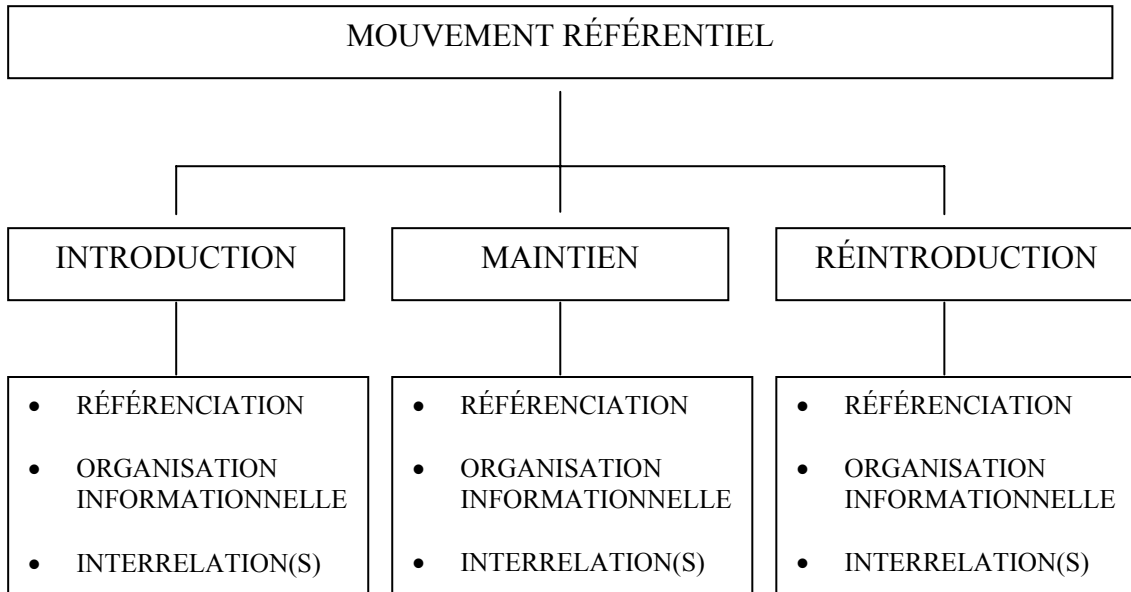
MOUVEMENT RÉFÉRENTIEL

INTRODUCTION

MAINTIEN

RÉINTRODUCTION

- RÉFÉRENCIATION
- ORGANISATION INFORMATIONNELLE
- INTERRELATION(S)

- RÉFÉRENCIATION
- ORGANISATION INFORMATIONNELLE
- INTERRELATION(S)

- RÉFÉRENCIATION
- ORGANISATION INFORMATIONNELLE
- INTERRELATION(S)